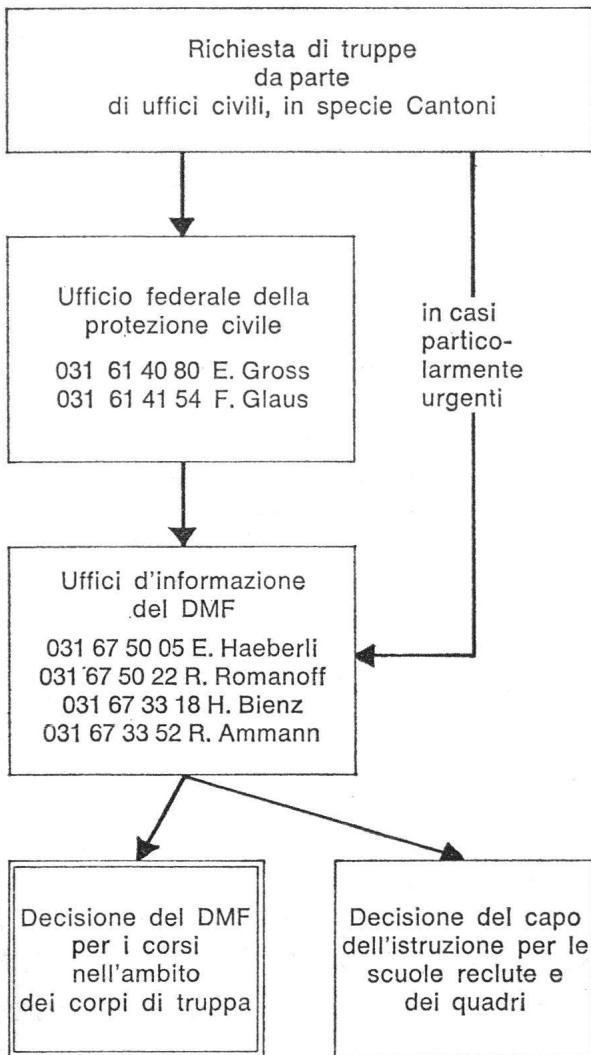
Richiesta di truppe da parte di uffici civili, in specie Cantoni

Ufficio federale della protezione civile
031 61 40 80 E. Gross
031 61 41 54 F. Glaus

in casi particolarmente urgenti

Uffici d'informazione del DMF
031 67 50 05 E. Haeberli
031 67 50 22 R. Romanoff
031 67 33 18 H. Bienz
031 67 33 52 R. Ammann

Decisione del DMF per i corsi nell'ambito dei corpi di truppa

Decisione del capo dell'istruzione per le scuole reclute e dei quadri